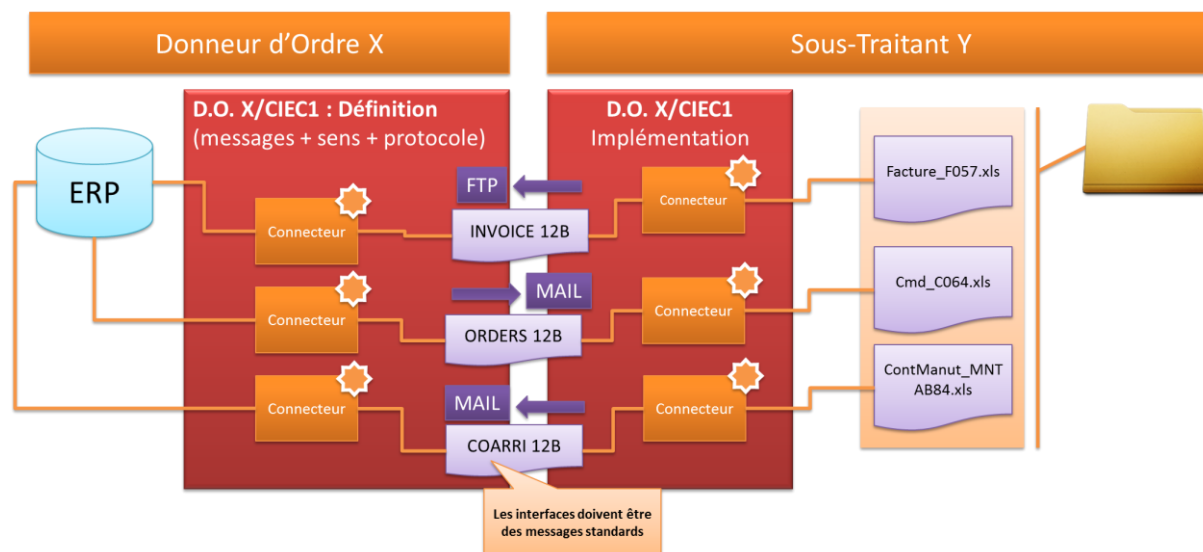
Donneur d'Ordre X

Sous-Traitant Y

D.O. X/CIEC1 : Définition
(messages + sens + protocole)

D.O. X/CIEC1
Implémentation

ERP

Connecteur

FTP

INVOICE 12B

Connecteur

Facture_F057.xls

Connecteur

MAIL

ORDERS 12B

Connecteur

Cmd_C064.xls

Connecteur

MAIL

COARRI 12B

Connecteur

ContManut_MNTAB84.xls

Les interfaces doivent être des messages standards